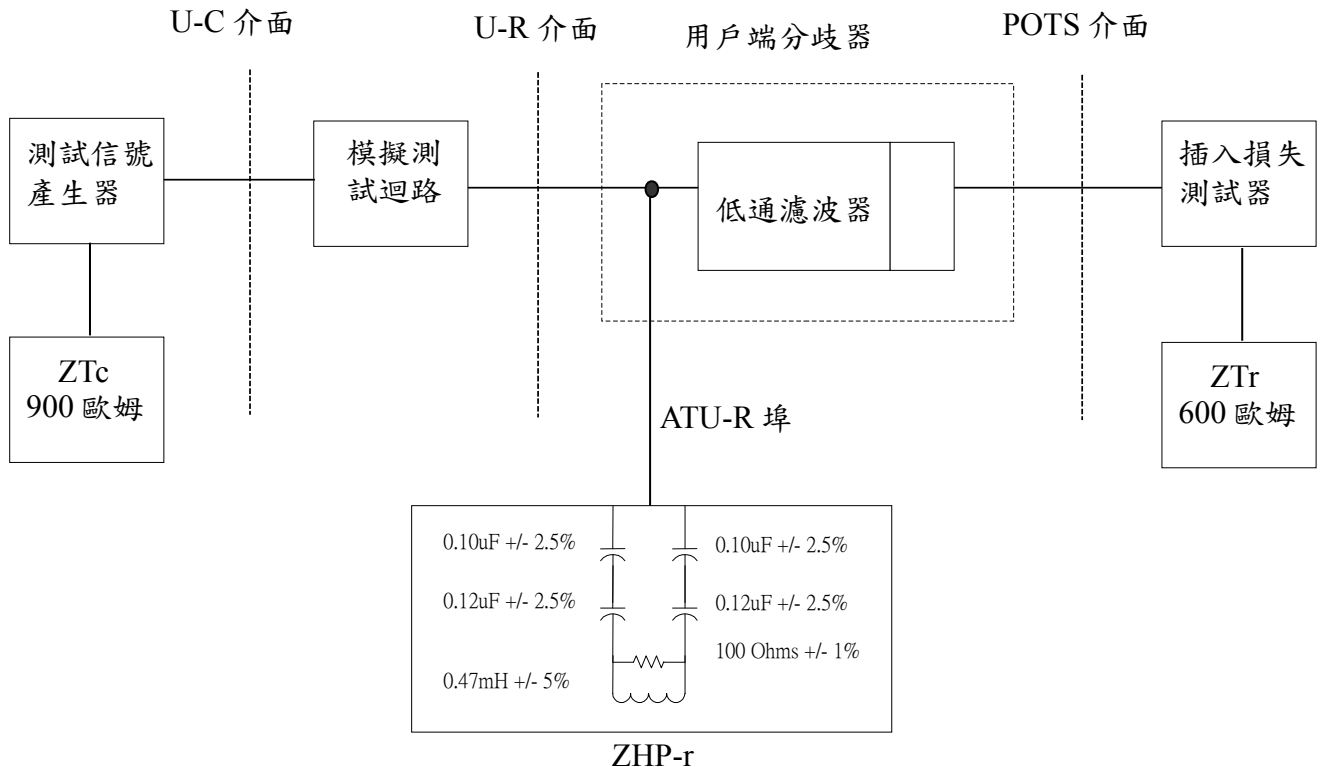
U-C 介面

U-R 介面

用戶端分歧器

POTS 介面

測試信號產生器

模擬測試迴路

低通濾波器

插入損失測試器

ZTc
900 歐姆

ATU-R 埠

ZTr
600 歐姆

0.10uF +/- 2.5%

0.10uF +/- 2.5%

0.12uF +/- 2.5%

0.12uF +/- 2.5%

100 Ohms +/- 1%

0.47mH +/- 5%

ZHP-r